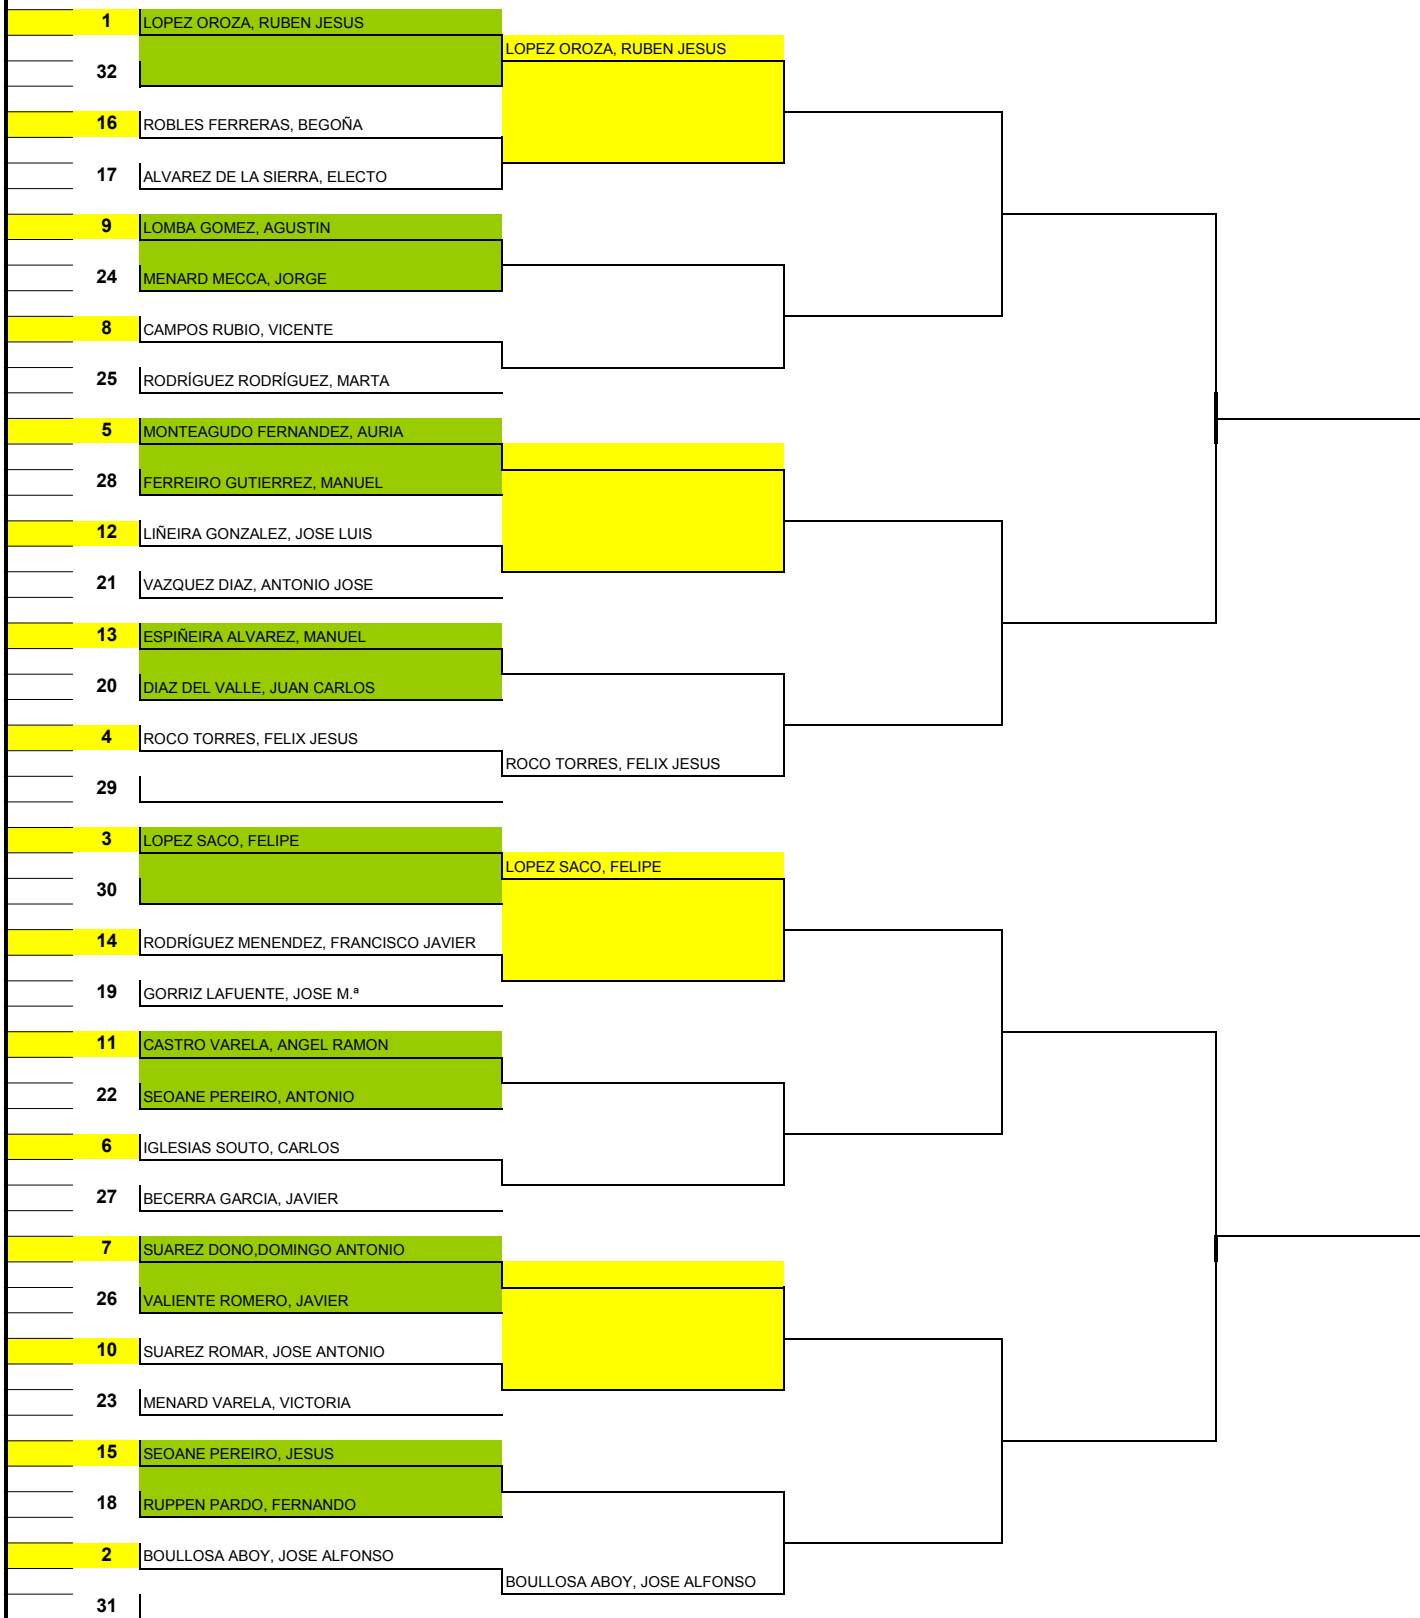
1 LOPEZ OROZA, RUBEN JESUS
LOPEZ OROZA, RUBEN JESUS
32
16 ROBLES FERRERAS, BEGOÑA
17 ALVAREZ DE LA SIERRA, ELECTO
9 LOMBA GOMEZ, AGUSTIN
24 MENARD MECCA, JORGE
8 CAMPOS RUBIO, VICENTE
25 RODRÍGUEZ RODRÍGUEZ, MARTA
5 MONTEAGUDO FERNANDEZ, AURIA
28 FERREIRO GUTIERREZ, MANUEL
12 LIÑEIRA GONZALEZ, JOSE LUIS
21 VAZQUEZ DIAZ, ANTONIO JOSE
13 ESPIÑEIRA ALVAREZ, MANUEL
20 DIAZ DEL VALLE, JUAN CARLOS
4 ROCO TORRES, FELIX JESUS
ROCO TORRES, FELIX JESUS
29
3 LOPEZ SACO, FELIPE
LOPEZ SACO, FELIPE
30
14 RODRÍGUEZ MENENDEZ, FRANCISCO JAVIER
19 GORRIZ LAFUENTE, JOSE M.ª
11 CASTRO VARELA, ANGEL RAMON
22 SEOANE PEREIRO, ANTONIO
6 IGLESIAS SOUTO, CARLOS
27 BECERRA GARCIA, JAVIER
7 SUAREZ DONO,DOMINGO ANTONIO
26 VALIENTE ROMERO, JAVIER
10 SUAREZ ROMAR, JOSE ANTONIO
23 MENARD VARELA, VICTORIA
15 SEOANE PEREIRO, JESUS
18 RUPPEN PARDO, FERNANDO
2 BOULLOSA ABOY, JOSE ALFONSO
BOULLOSA ABOY, JOSE ALFONSO
31